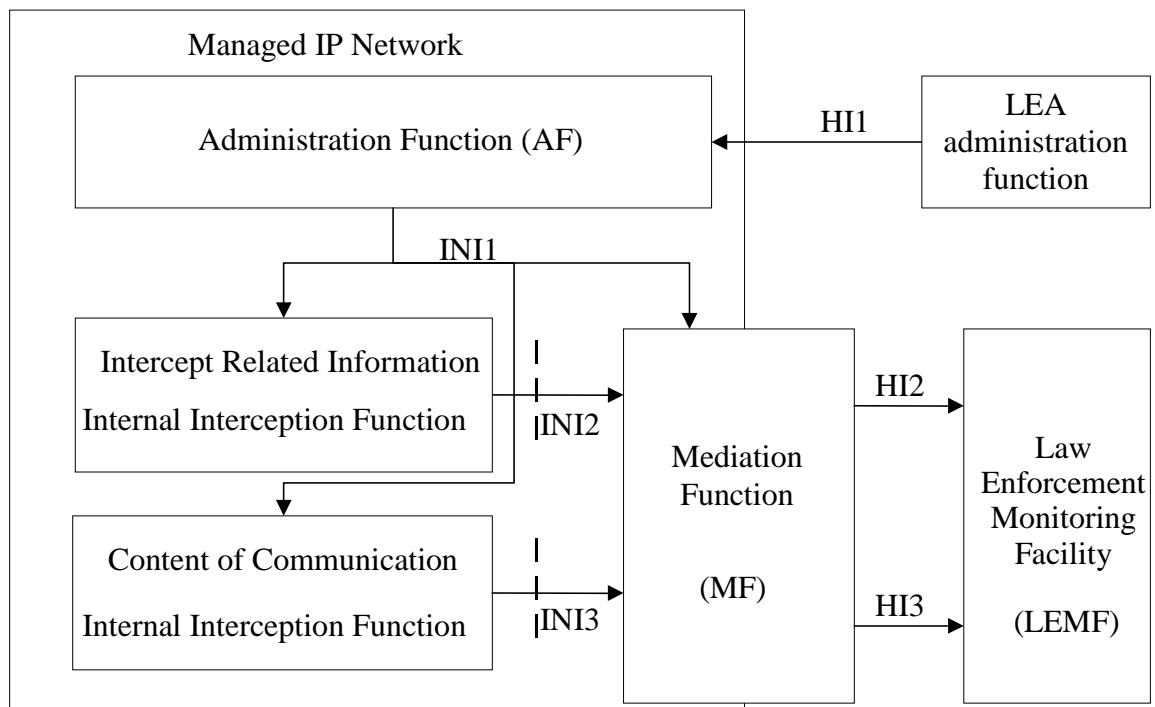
Managed IP Network

Administration Function (AF)

HI1

LEA administration function

INI1

Intercept Related Information

Internal Interception Function

INI2

Content of Communication

Internal Interception Function

INI3

Mediation Function

(MF)

HI2

HI3

Law Enforcement Monitoring Facility

(LEMF)